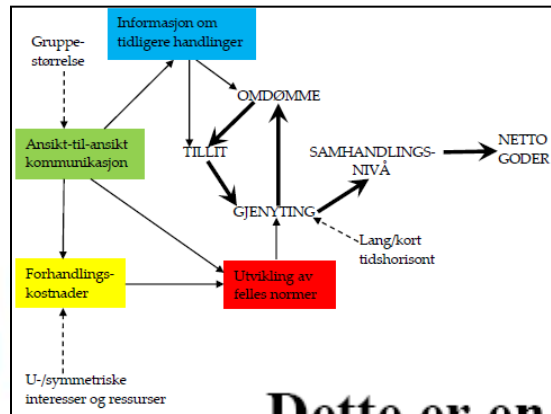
Informasjon om tidligere handlinger

Gruppestørrelse

OMDØMME

Ansikt-til-ansikt kommunikasjon

TILLIT

SAMHANDLINGSNIVÅ

NETTO GODER

GJENYTING

Lang/kort tidshorisont

Forhandlingskostnader

Utvikling av felles normer

U-/symmetriske interesser og ressurser

Dette er en